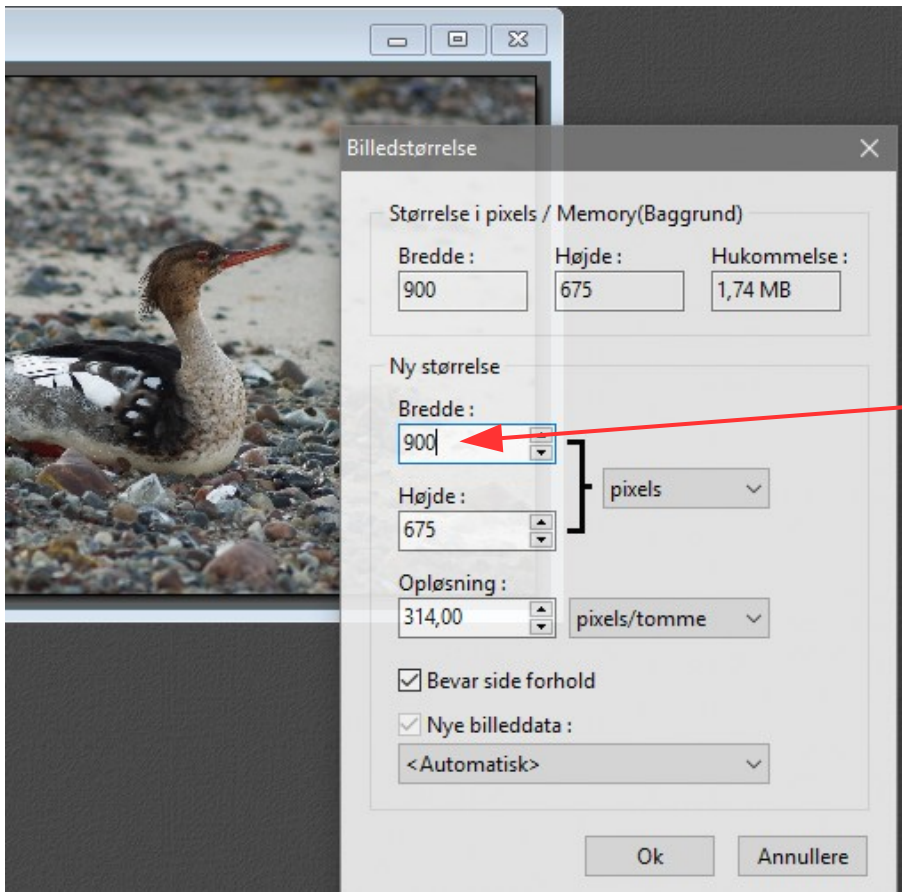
Billedstørrelse

Størrelse i pixels / Memory(Baggrund)

| Bredde : | Højde : | Hukommelse : |
|---|---|---|
| 900 | 675 | 1,74 MB |

Ny størrelse

Bredde :
900

Højde :
675

pixels

Opløsning :
314,00

pixels/tomme

Bevar side forhold

Nye billeddata :

<Automatisk>

Ok

Annullere